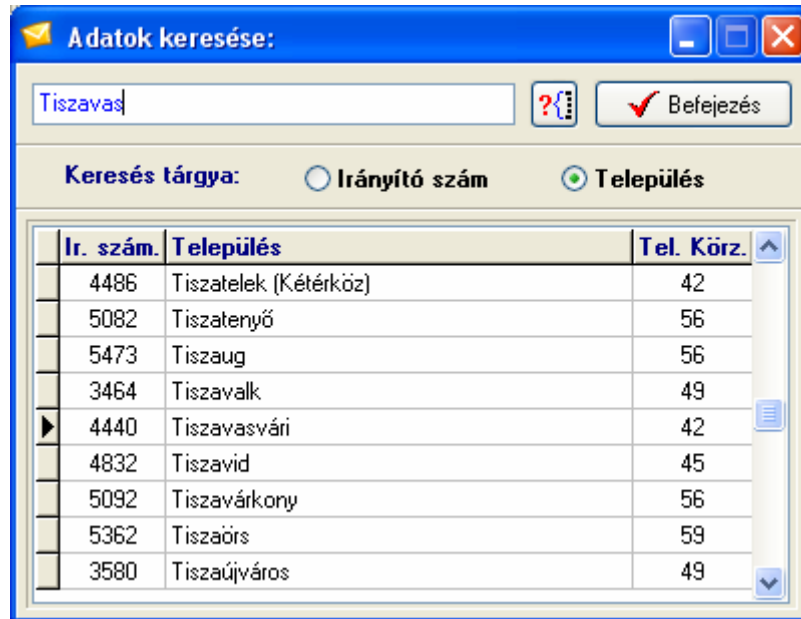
Adatok keresése:

Tiszavas

?{

Befejezés

Keresés tárgya: Irányító szám Település

| Ir. szám. | Település | Tel. Körz. |
|---|---|---|
| 4486 | Tiszatelek (Kétérköz) | 42 |
| 5082 | Tiszatenyő | 56 |
| 5473 | Tiszaug | 56 |
| 3464 | Tiszavalk | 49 |
| 4440 | Tiszavasvári | 42 |
| 4832 | Tiszavid | 45 |
| 5092 | Tiszavárkony | 56 |
| 5362 | Tiszaörs | 59 |
| 3580 | Tiszaújváros | 49 |